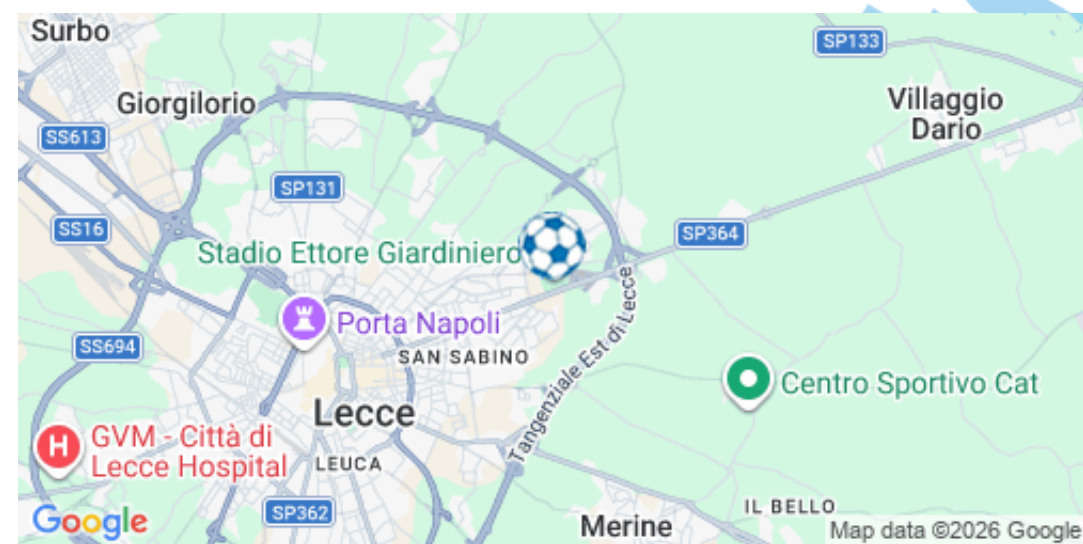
Surbo
SP133
Giorgilorio
Villaggio Dario
SS613
SP131
SS16
SP364
Stadio Ettore Giardiniero
Porta Napoli
SS694
SAN SABINO
Tangenziale Est di Lecce
Centro Sportivo Cat
Lecce
GVM - Città di Lecce Hospital
LEUCA
IL BELLO
Google
SP362
Merine
Map data ©2026 Google